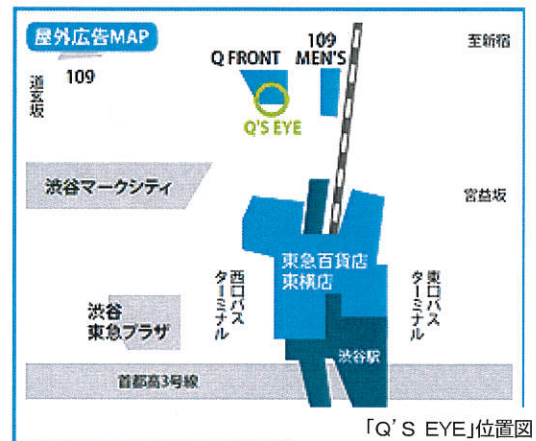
屋外広告MAP

109

Q FRONT

109 MEN'S

至新宿

道玄坂

Q'S EYE

渋谷マークシティ

宮益坂

東急百貨店 東横店

西口バスターミナル

東口バスターミナル

渋谷 東急プラザ

渋谷駅

首都高3号線

「Q'S EYE」位置図